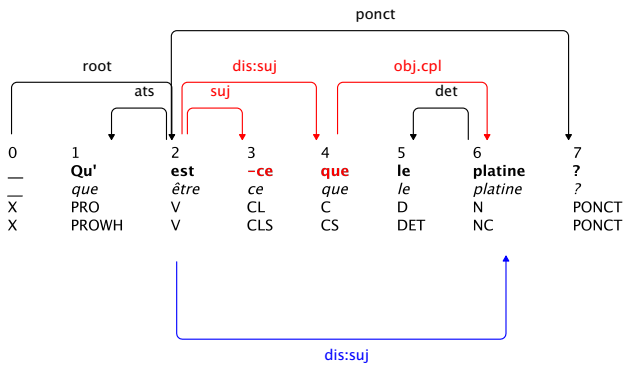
ponct

root

ats

dis:suj

suj

obj.cpl

det

| 0 | 1 | 2 | 3 | 4 | 5 | 6 | 7 |
|---|---|---|---|---|---|---|---|
| __ | Qu' | est | -ce | que | le | platine | ? |
| __ | que | être | ce | que | le | platine | ? |
| X | PRO | V | CL | C | D | N | PONCT |
| X | PROWH | V | CLS | CS | DET | NC | PONCT |

dis:suj